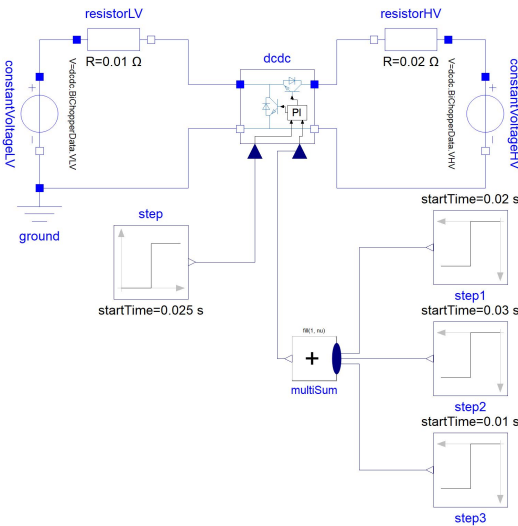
resistorLV
R=0.01 Ω
resistorHV
R=0.02 Ω
dcdc
PI
constantVoltageLV
V=dcdc.BiChopperData.VLV
constantVoltageHV
V=dcdc.BiChopperData.VHV
ground
step
startTime=0.025 s
startTime=0.02 s
step1
startTime=0.03 s
fill(1, nu)
+
multiSum
step2
startTime=0.01 s
step3